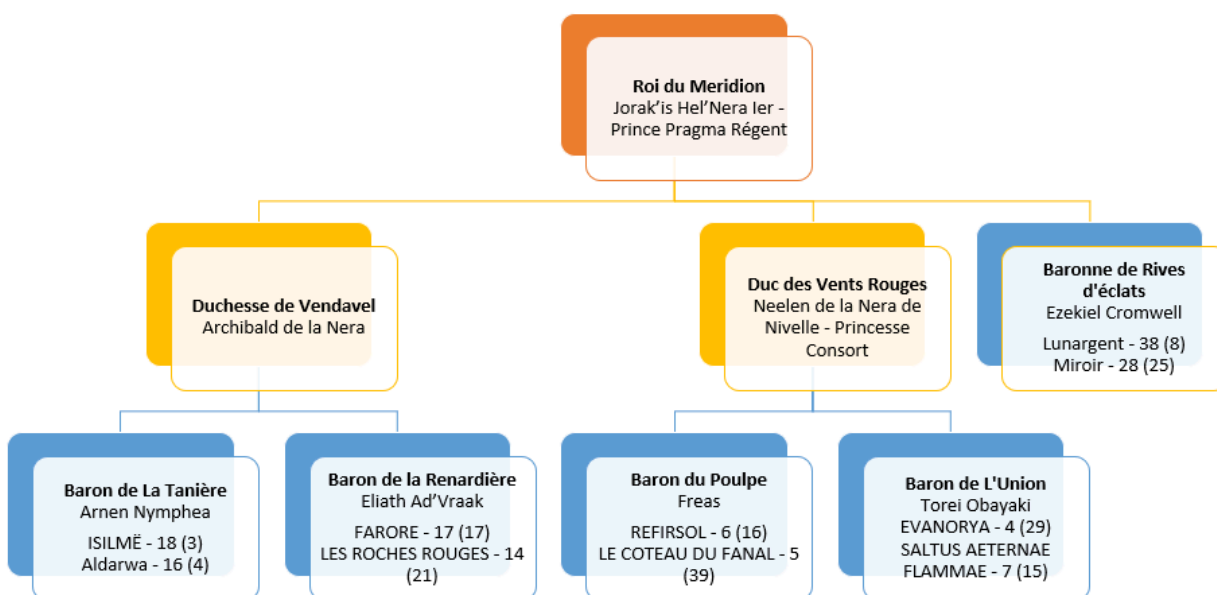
Roi du Meridion
Jorak'is Hel'Nera Ier - Prince Pragma Régent

Duchesse de Vendavel
Archibald de la Nera

Duc des Vents Rouges
Neelen de la Nera de Nivelle - Princesse Consort

Baronne de Rives d'éclats
Ezekiel Cromwell
Lunargent - 38 (8)
Miroir - 28 (25)

Baron de La Tanière
Arnen Nymphea
ISILMË - 18 (3)
Aldarwa - 16 (4)

Baron de la Renardière
Eliath Ad'Vraak
FARORE - 17 (17)
LES ROCHES ROUGES - 14 (21)

Baron du Poulpe
Freas
REFIRSOL - 6 (16)
LE COTEAU DU FANAL - 5 (39)

Baron de L'Union
Torei Obayaki
EVANORYA - 4 (29)
SALTUS AETERNAE FLAMMAE - 7 (15)